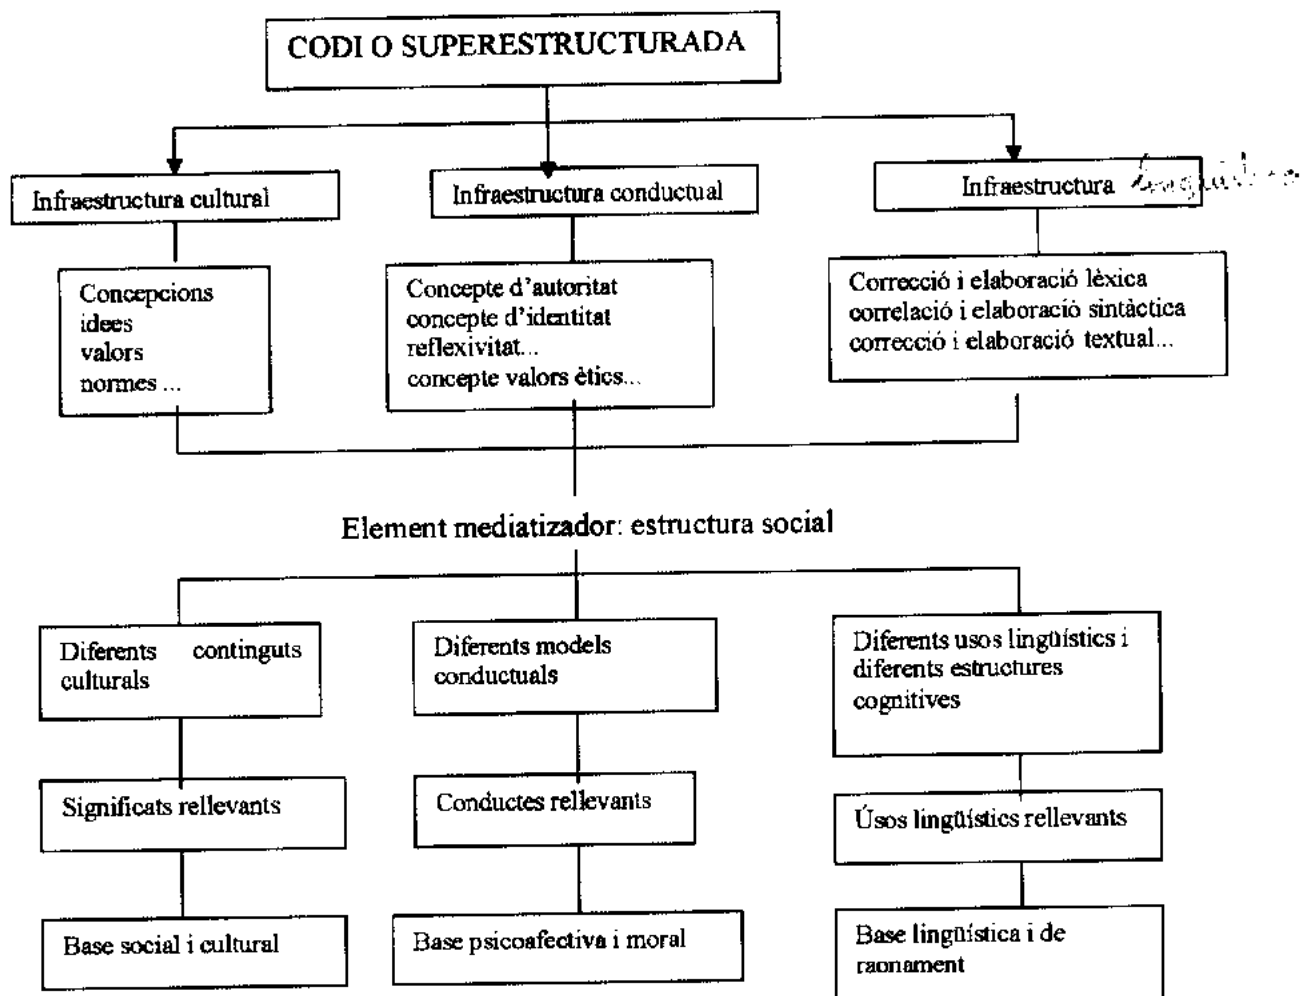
CODI O SUPERESTRUCTURADA

Infraestructura cultural

Infraestructura conductual

Infraestructura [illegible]

Concepcions
idees
valors
normes ...

Concepte d'autoritat
concepte d'identitat
reflexivitat...
concepte valors ètics...

Correcció i elaboració lèxica
correlació i elaboració sintàctica
correcció i elaboració textual...

Element mediatizador: estructura social

Diferents continguts culturals

Diferents models conductuals

Diferents usos lingüístics i diferents estructures cognitives

Significats rellevants

Conductes rellevants

Úsos lingüístics rellevants

Base social i cultural

Base psicoafectiva i moral

Base lingüística i de raonament